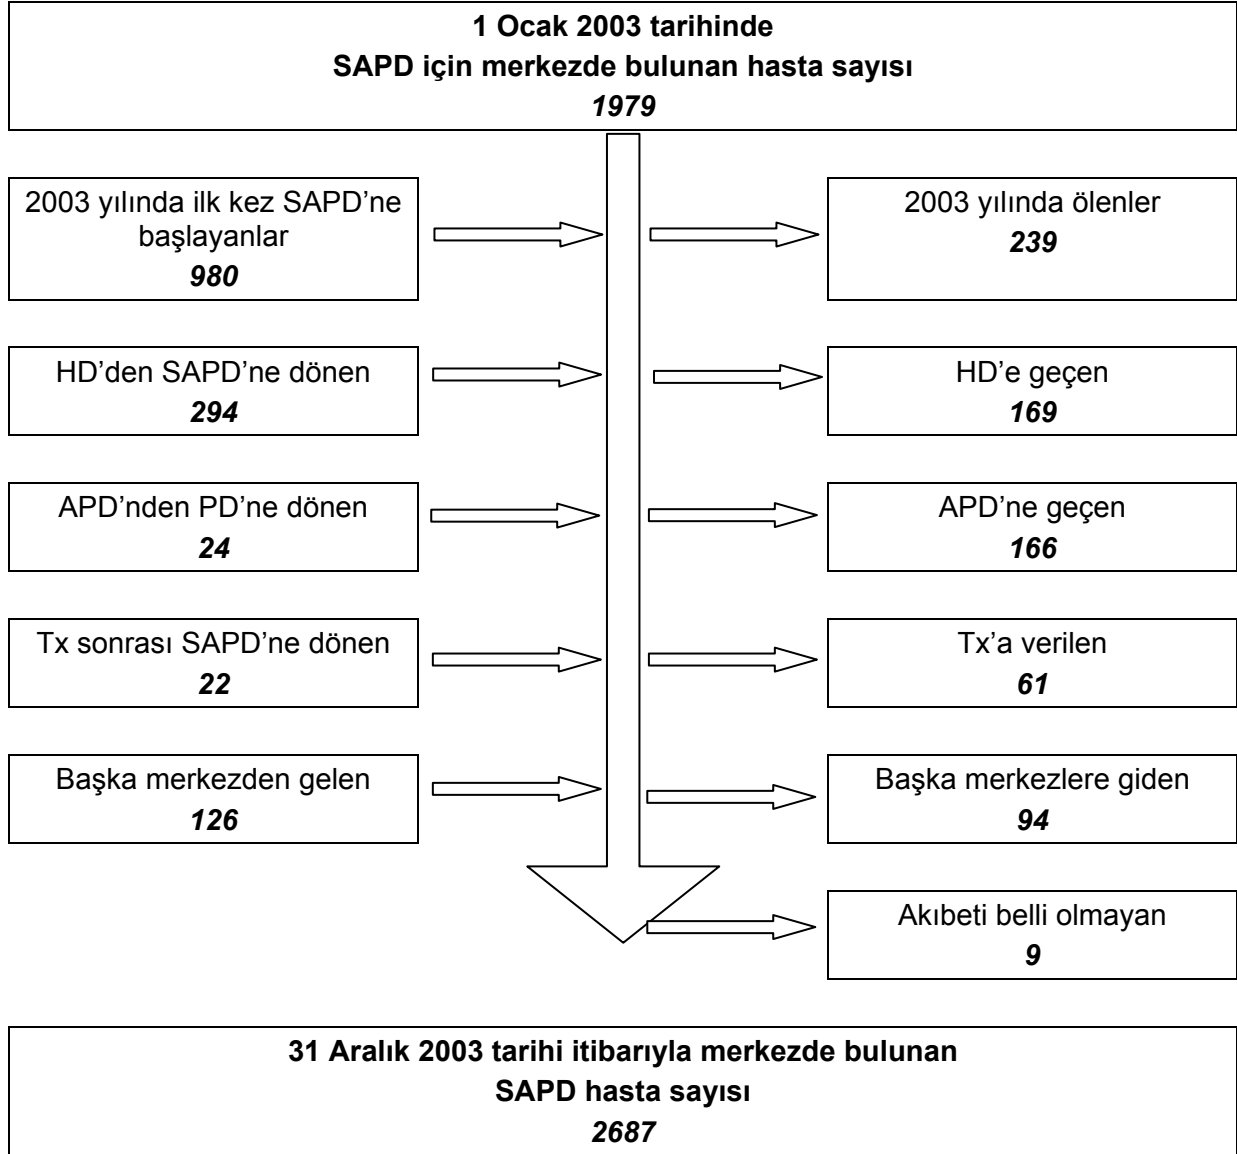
1 Ocak 2003 tarihinde
SAPD için merkezde bulunan hasta sayısı
1979

2003 yılında ilk kez SAPD'ne başlayanlar
980

2003 yılında ölenler
239

HD'den SAPD'ne dönen
294

HD'e geçen
169

APD'nden PD'ne dönen
24

APD'ne geçen
166

Tx sonrası SAPD'ne dönen
22

Tx'a verilen
61

Başka merkezden gelen
126

Başka merkezlere giden
94

Akıbeti belli olmayan
9

31 Aralık 2003 tarihi itibarıyla merkezde bulunan
SAPD hasta sayısı
2687